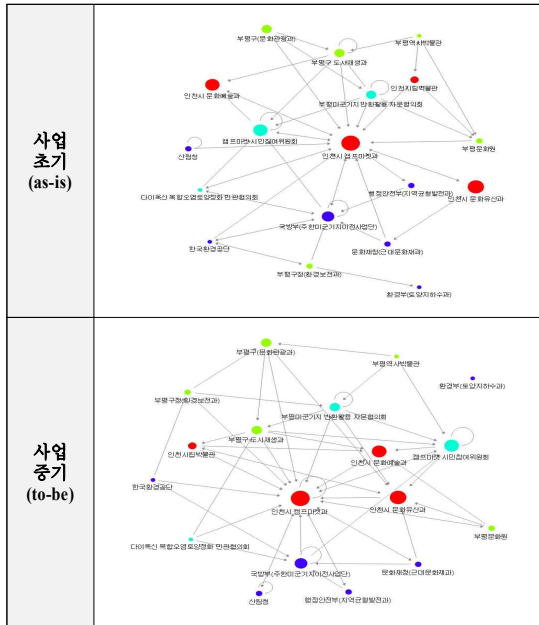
| | |
|---|---|
| 사업 초기 (as-is) | 부평구(문화관광과)<br>부평역사박물관<br>부평구 도시재생과<br>인천시립박물관<br>인천시 문화예술과<br>부평미군기지 반환활동 자문협의회<br>캠프마켓시민참여위원회<br>산림청<br>인천시 캠프마켓과<br>부평문화원<br>행정안전부(지역균형발전과)<br>인천시 문화유산과<br>다이옥신 복합오염토양정화 민관협의회<br>국방부(주한미군기지이전사업단)<br>한국환경공단<br>문화재청(근대문화재과)<br>부평구청(환경보전과)<br>환경부(토양지하수과) |
| 사업 중기 (to-be) | 부평구(문화관광과)<br>부평역사박물관<br>환경부(토양지하수과)<br>부평구청(환경보전과)<br>부평미군기지 반환활동 자문협의회<br>부평구도시재생과<br>인천시립박물관<br>인천시 문화예술과<br>캠프마켓시민참여위원회<br>한국환경공단<br>인천시 캠프마켓과<br>인천시 문화유산과<br>부평문화원<br>다이옥신 복합오염토양정화 민관협의회<br>국방부(주한미군기지이전사업단)<br>문화재청(근대문화재과)<br>산림청<br>행정안전부(지역균형발전과) |